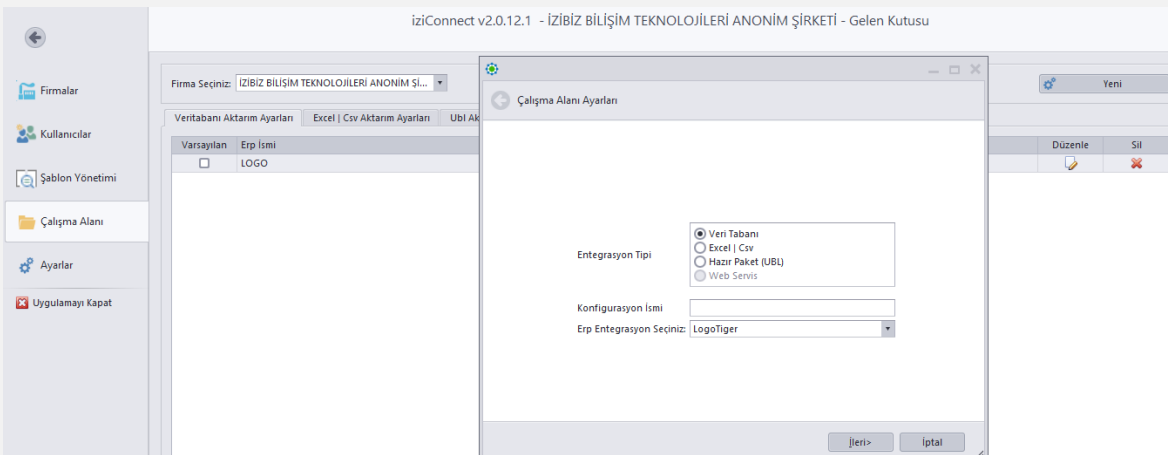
iziConnect v2.0.12.1 - İZİBİZ BİLİŞİM TEKNOLOJİLERİ ANONİM ŞİRKETİ - Gelen Kutusu

Firmalar
Kullanıcılar
Şablon Yönetimi
Çalışma Alanı
Ayarlar
Uygulamayı Kapat

Firma Seçiniz: İZİBİZ BİLİŞİM TEKNOLOJİLERİ ANONİM Şİ...

Yeni

Veritabanı Aktarım Ayarları | Excel | Csv Aktarım Ayarları | Ubl Ak

| Varsayılan | Erp İsmi | Düzenle | Sil |
|---|---|---|---|
| ☐ | LOGO | | |

Çalışma Alanı Ayarları

Entegrasyon Tipi
Veri Tabanı
Excel | Csv
Hazır Paket (UBL)
Web Servis

Konfigurasyon İsmi
Erp Entegrasyon Seçiniz: LogoTiger

İleri>
İptal